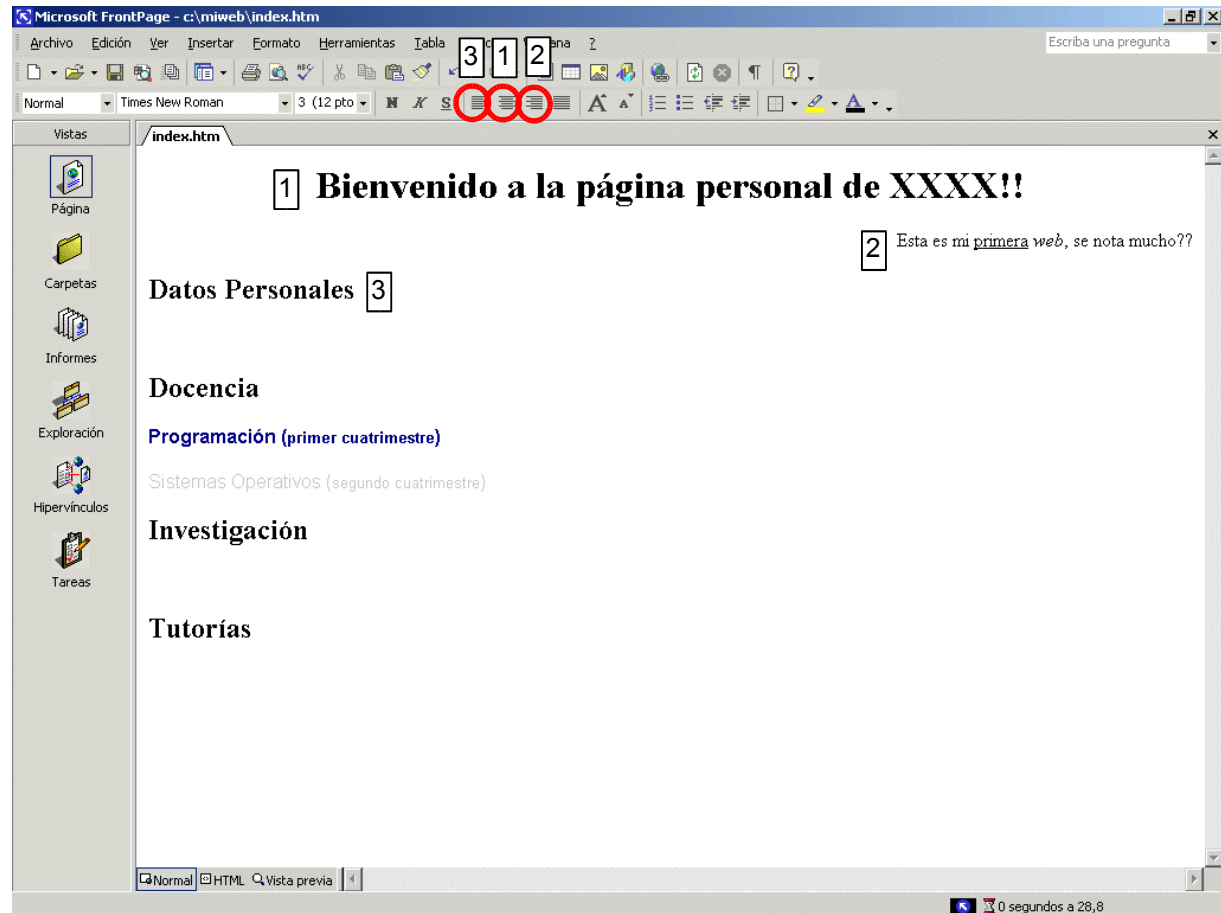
Microsoft FrontPage - c:\miweb\index.htm

Archivo Edición Ver Insertar Formato Herramientas Tabla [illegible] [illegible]ana ?

Escriba una pregunta

3 1 2

Normal Times New Roman 3 (12 pto N K S

Vistas

index.htm

Página

Carpetas

Informes

Exploración

Hipervínculos

Tareas

1 Bienvenido a la página personal de XXXX!!

2 Esta es mi primera web, se nota mucho??

Datos Personales 3

Docencia

Programación (primer cuatrimestre)

Sistemas Operativos (segundo cuatrimestre)

Investigación

Tutorías

Normal HTML Vista previa

0 segundos a 28,8